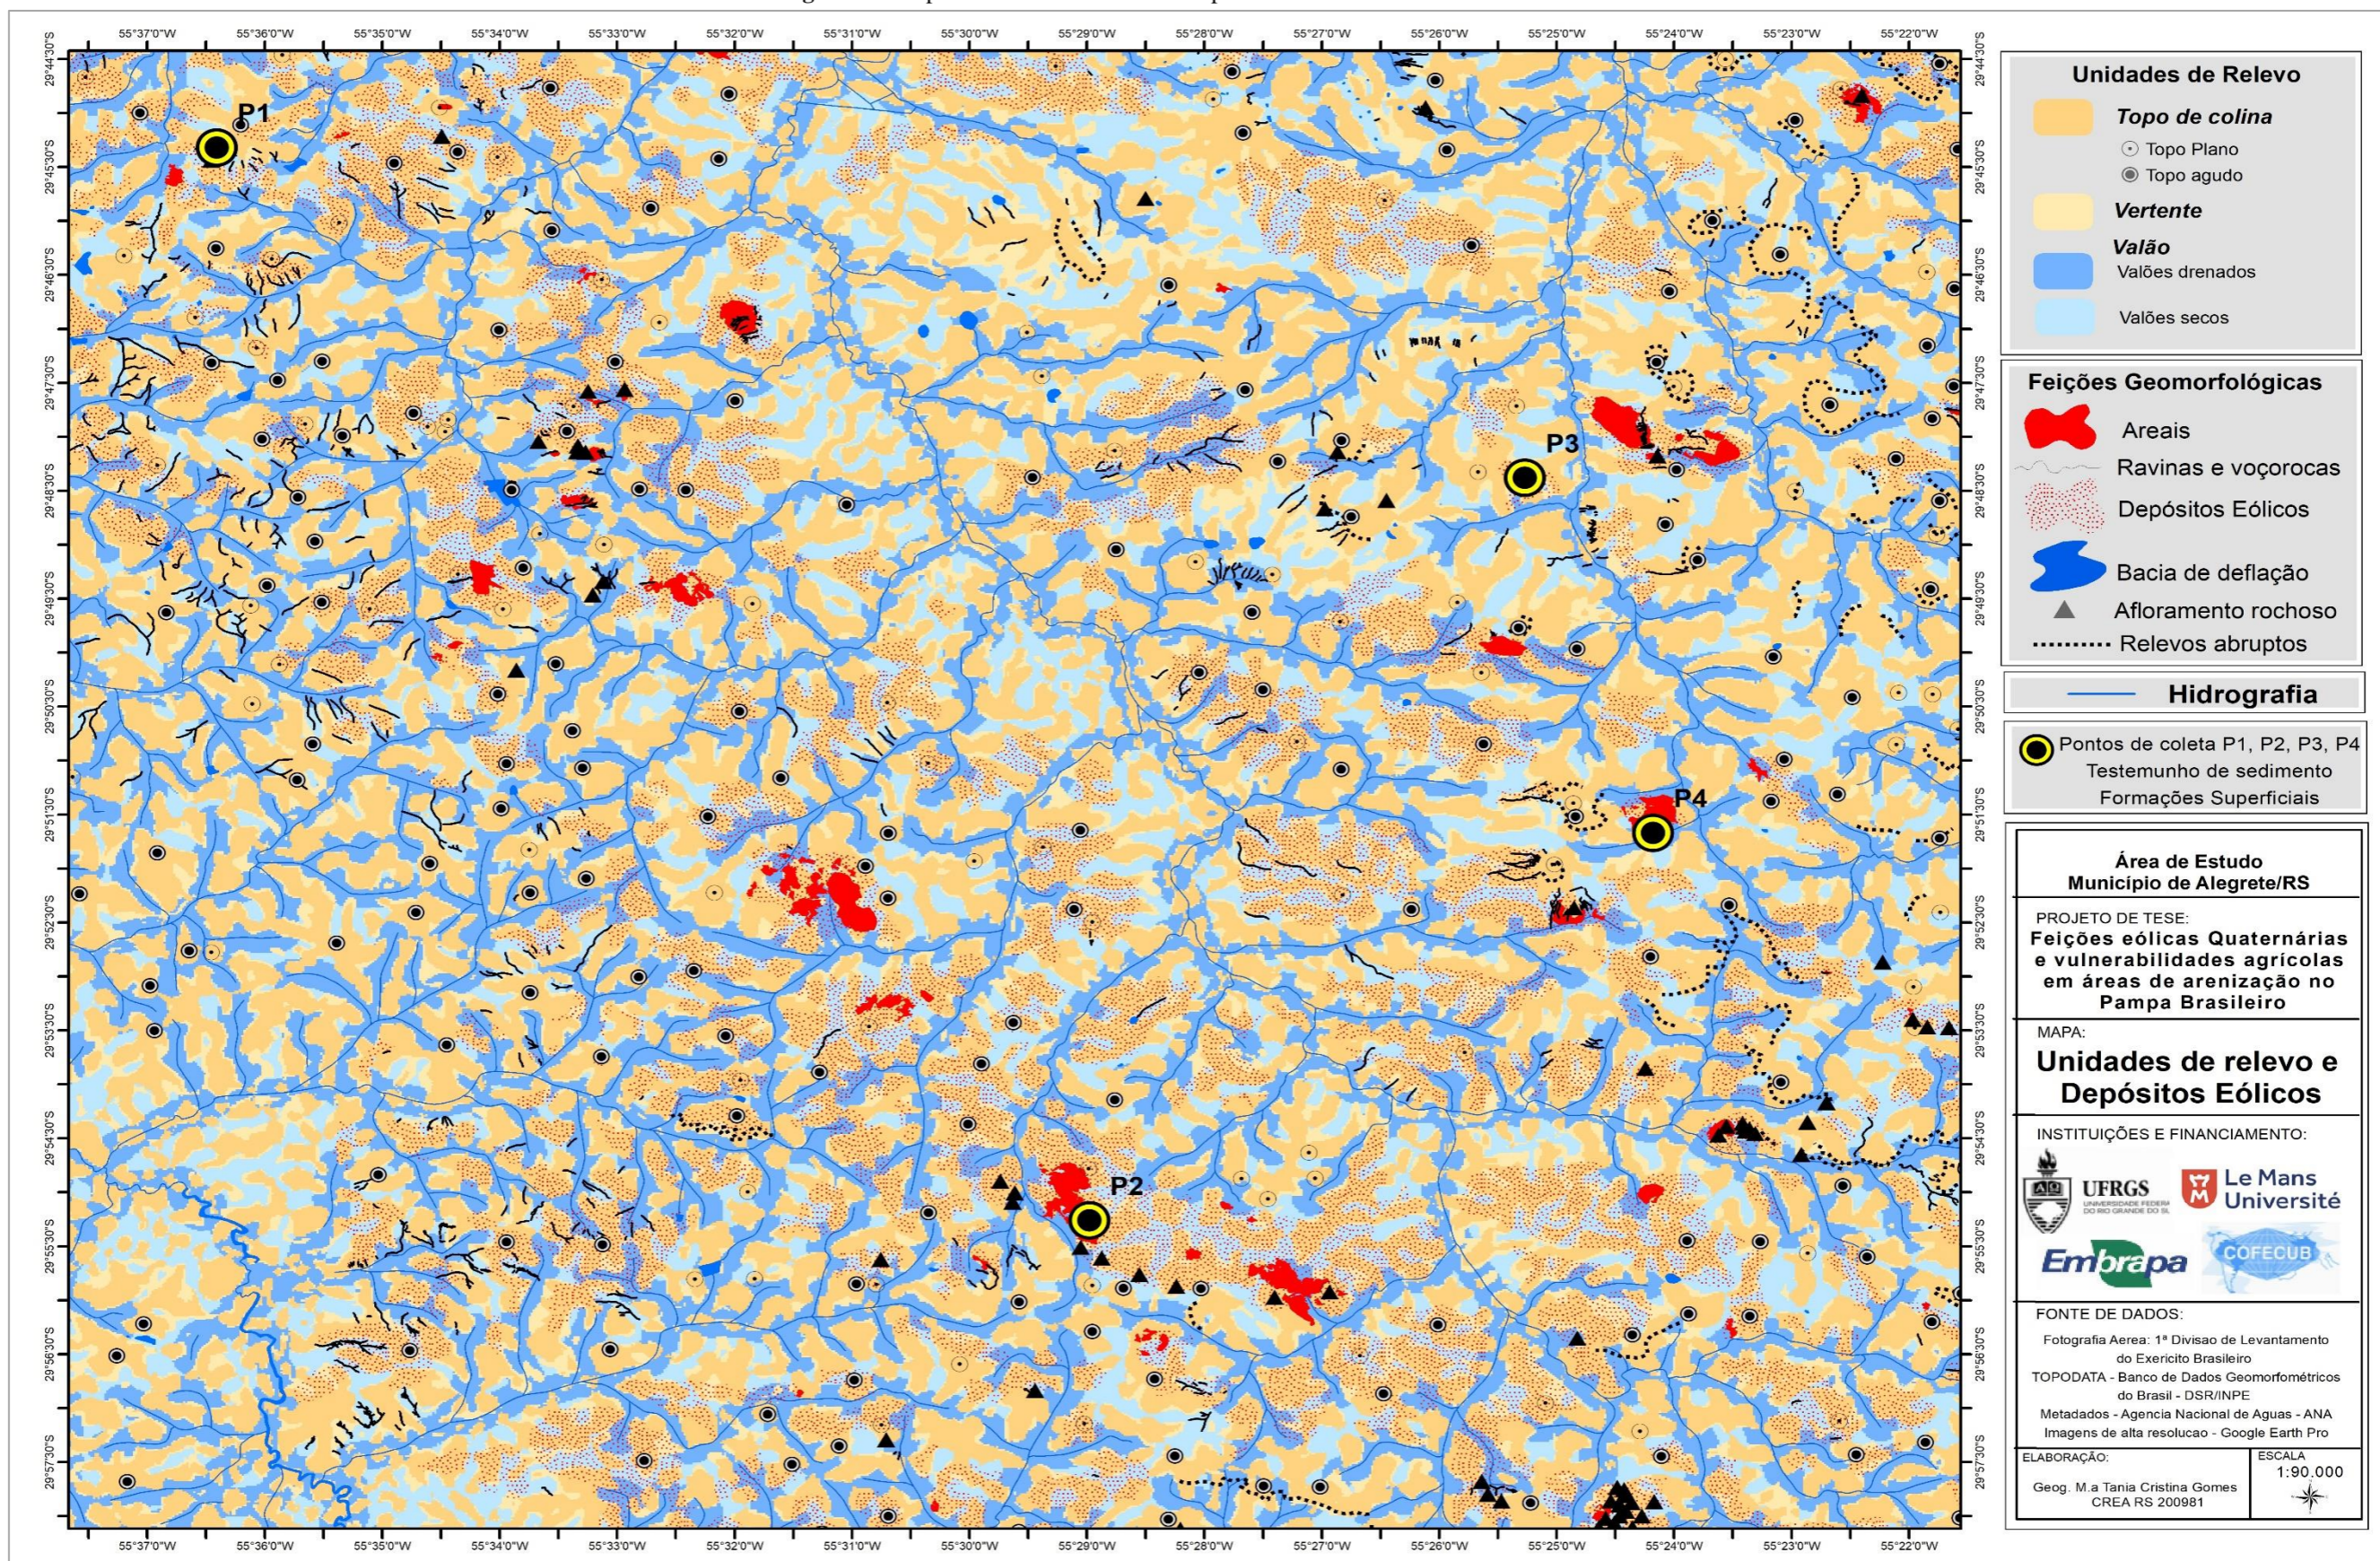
55°37'0"W 55°36'0"W 55°35'0"W 55°34'0"W 55°33'0"W 55°32'0"W 55°31'0"W 55°30'0"W 55°29'0"W 55°28'0"W 55°27'0"W 55°26'0"W 55°25'0"W 55°24'0"W 55°23'0"W 55°22'0"W

29°44'30"S 29°45'30"S 29°46'30"S 29°47'30"S 29°48'30"S 29°49'30"S 29°50'30"S 29°51'30"S 29°52'30"S 29°53'30"S 29°54'30"S 29°55'30"S 29°56'30"S 29°57'30"S

P1 P2 P3 P4

Unidades de Relevo
Topo de colina
Topo Plano
Topo agudo
Vertente
Valão
Valões drenados
Valões secos

Feições Geomorfológicas
Areais
Ravinas e voçorocas
Depósitos Eólicos
Bacia de deflação
Afloramento rochoso
Relevos abruptos

Hidrografia

Pontos de coleta P1, P2, P3, P4
Testemunho de sedimento
Formações Superficiais

Área de Estudo
Município de Alegrete/RS

PROJETO DE TESE:
Feições eólicas Quaternárias e vulnerabilidades agrícolas em áreas de arenização no Pampa Brasileiro

MAPA:
Unidades de relevo e Depósitos Eólicos

INSTITUIÇÕES E FINANCIAMENTO:
UFRGS UNIVERSIDADE FEDERAL DO RIO GRANDE DO SUL
Le Mans Université
Embrapa
COFECUB

FONTE DE DADOS:
Fotografia Aerea: 1ª Divisao de Levantamento do Exercito Brasileiro
TOPODATA - Banco de Dados Geomorfométricos do Brasil - DSR/INPE
Metadados - Agencia Nacional de Aguas - ANA
Imagens de alta resolucao - Google Earth Pro

ELABORAÇÃO:
Geog. M.a Tania Cristina Gomes
CREA RS 200981

ESCALA
1:90.000